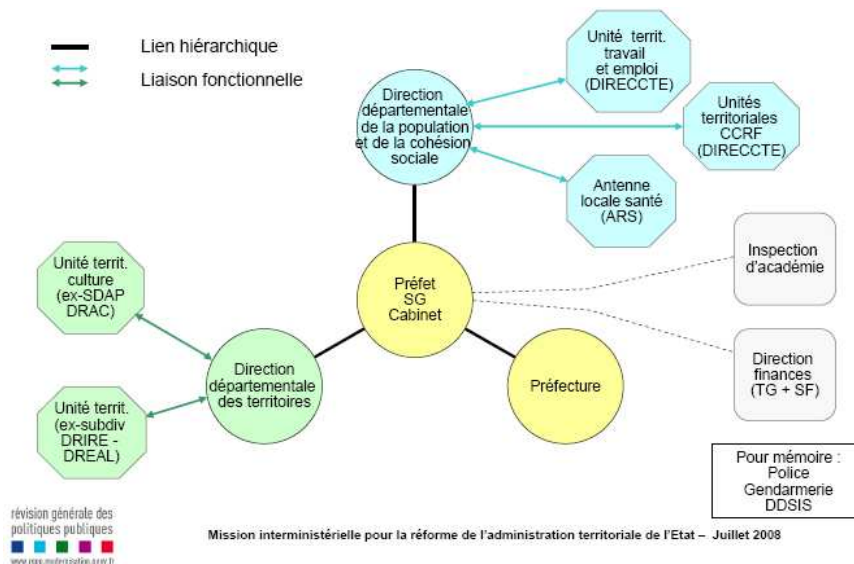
Lien hiérarchique

Liaison fonctionnelle

Direction départementale de la population et de la cohésion sociale

Unité territ. travail et emploi (DIRECCTE)

Unités territoriales CCRF (DIRECCTE)

Antenne locale santé (ARS)

Inspection d'académie

Direction finances (TG + SF)

Préfet SG Cabinet

Préfecture

Unité territ. culture (ex-SDAP DRAC)

Direction départementale des territoires

Unité territ. (ex-subdiv DRIRE - DREAL)

Pour mémoire : Police Gendarmerie DDSIS

révision générale des politiques publiques

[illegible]

Mission interministérielle pour la réforme de l'administration territoriale de l'Etat – Juillet 2008